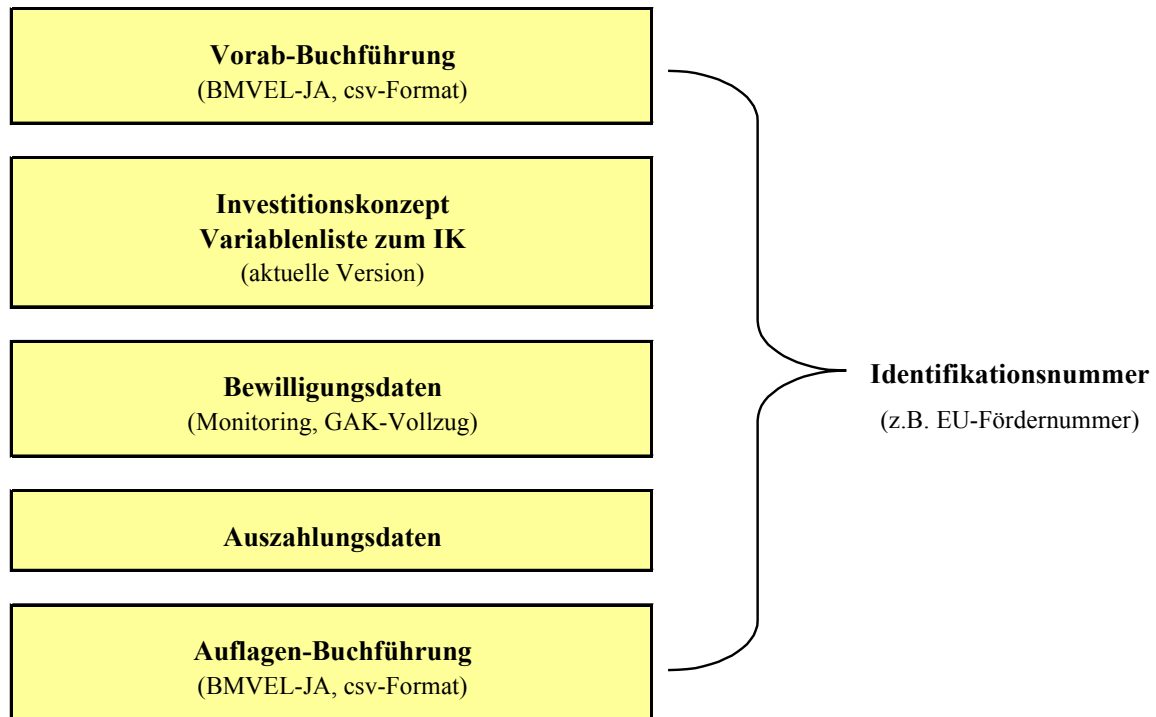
**Vorab-Buchführung**
(BMVEL-JA, csv-Format)

**Investitionskonzept**
**Variablenliste zum IK**
(aktuelle Version)

**Bewilligungsdaten**
(Monitoring, GAK-Vollzug)

**Auszahlungsdaten**

**Auflagen-Buchführung**
(BMVEL-JA, csv-Format)

**Identifikationsnummer**
(z.B. EU-Fördernummer)